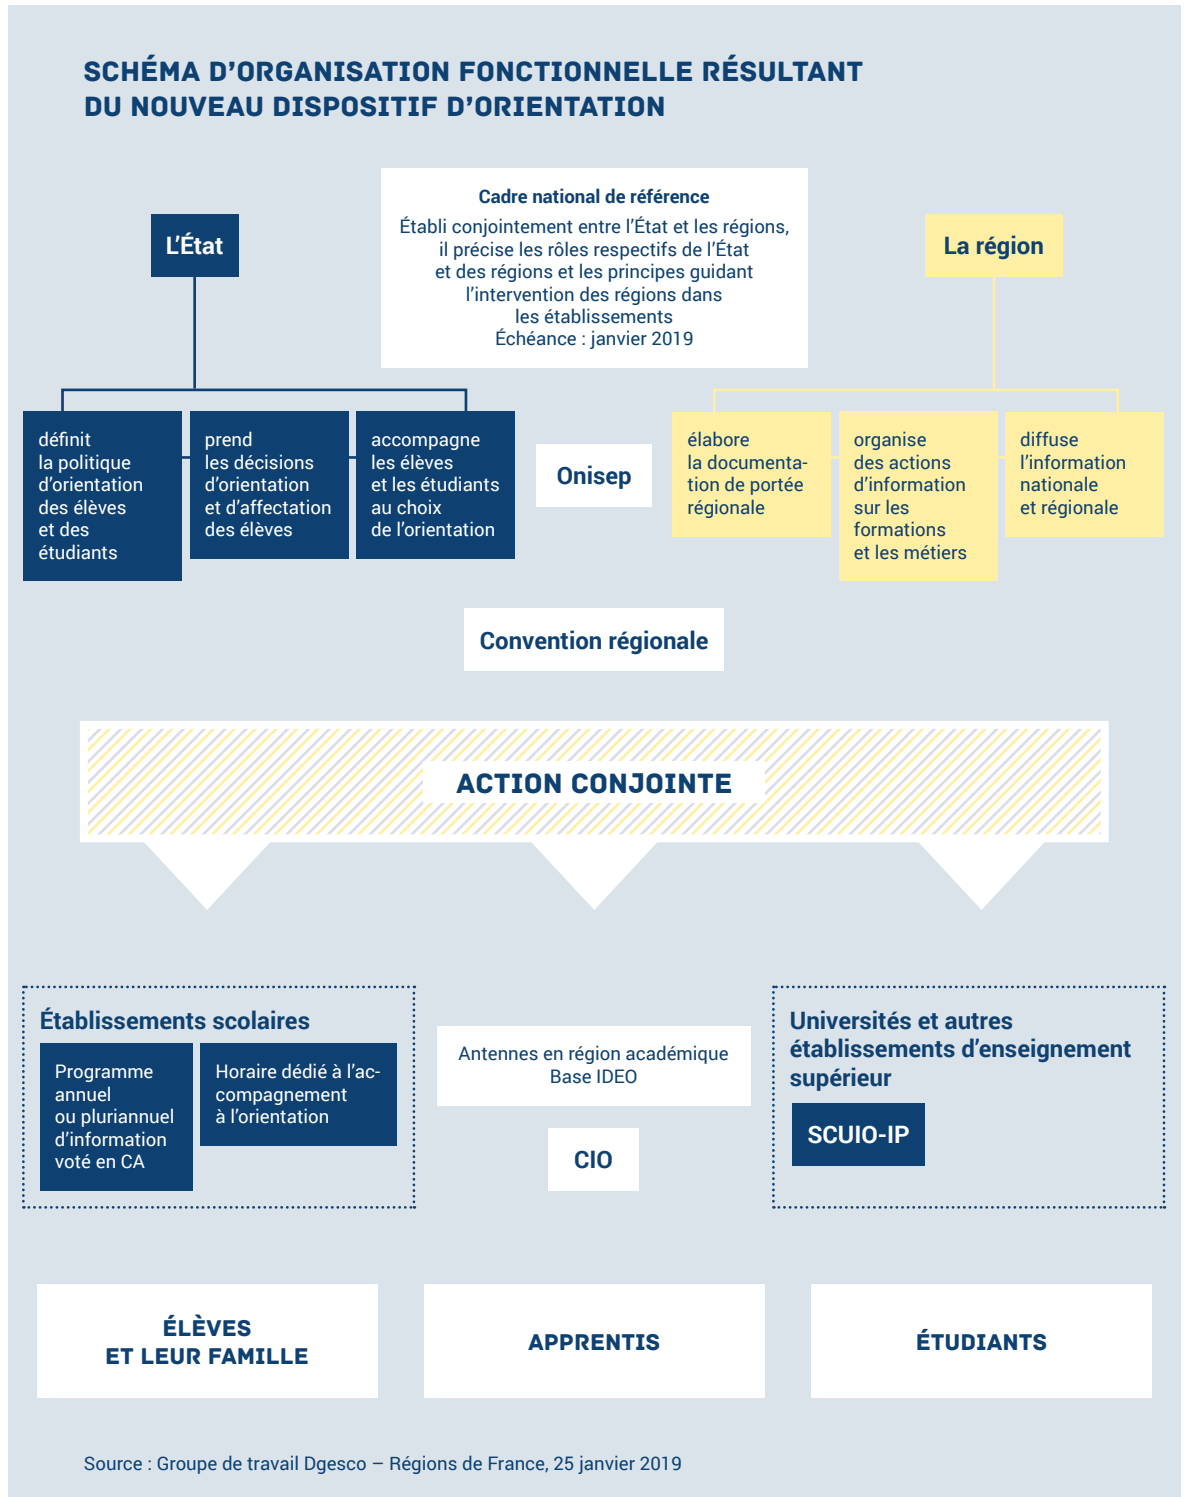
SCHÉMA D'ORGANISATION FONCTIONNELLE RÉSULTANT DU NOUVEAU DISPOSITIF D'ORIENTATION

Cadre national de référence
Établi conjointement entre l'État et les régions, il précise les rôles respectifs de l'État et des régions et les principes guidant l'intervention des régions dans les établissements
Échéance : janvier 2019

L'État

définit la politique d'orientation des élèves et des étudiants

prend les décisions d'orientation et d'affectation des élèves

accompagne les élèves et les étudiants au choix de l'orientation

Onisep

La région

élabore la documentation de portée régionale

organise des actions d'information sur les formations et les métiers

diffuse l'information nationale et régionale

Convention régionale

ACTION CONJOINTE

Établissements scolaires

Programme annuel ou pluriannuel d'information voté en CA

Horaire dédié à l'accompagnement à l'orientation

Antennes en région académique
Base IDEO

CIO

Universités et autres établissements d'enseignement supérieur

SCUIO-IP

ÉLÈVES ET LEUR FAMILLE

APPRENTIS

ÉTUDIANTS

Source : Groupe de travail Dgesco – Régions de France, 25 janvier 2019